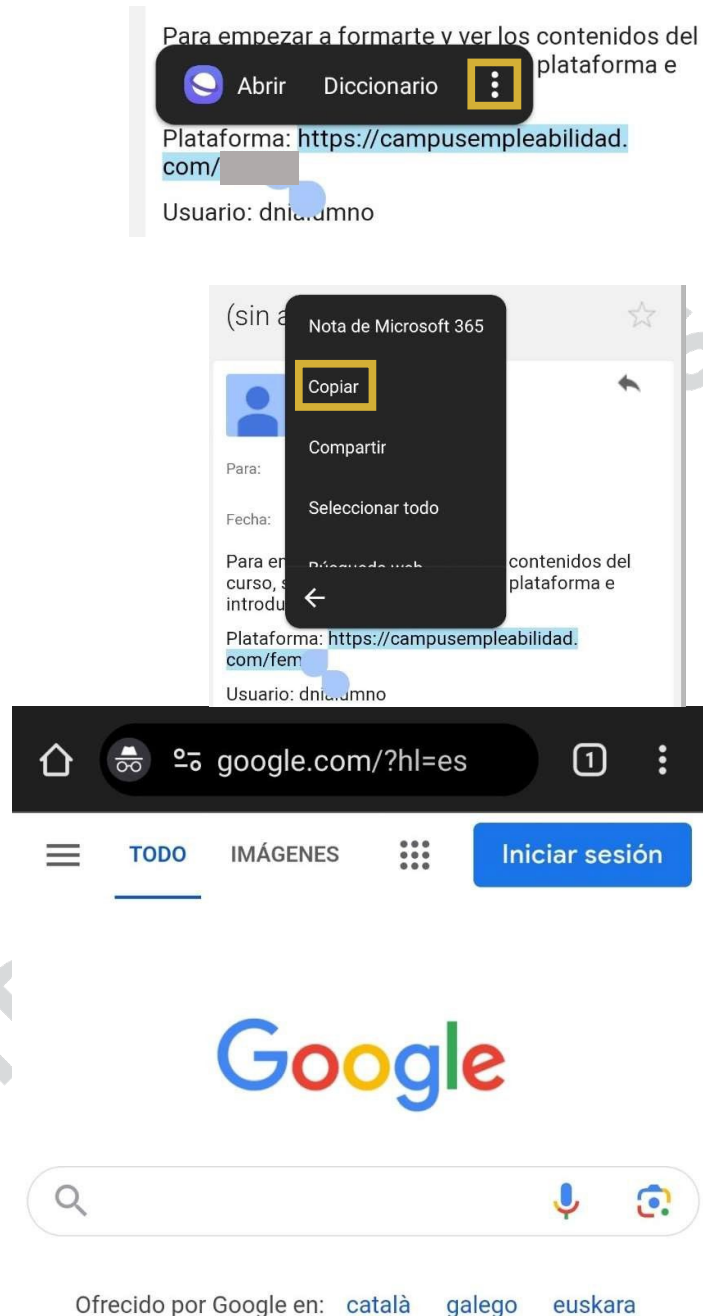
Para empezar a formarte y ver los contenidos del
Abrir Diccionario
plataforma e
Plataforma: https://campusempleabilidad.com/
Usuario: dni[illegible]mno

(sin a
Nota de Microsoft 365
Copiar
Compartir
Seleccionar todo
Búsqueda web
Para:
Fecha:
Para en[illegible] contenidos del curso, s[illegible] plataforma e introdu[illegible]
Plataforma: https://campusempleabilidad.com/fem
Usuario: dni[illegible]mno

google.com/?hl=es
1
TODO IMÁGENES
Iniciar sesión
Google
Ofrecido por Google en: català galego euskara